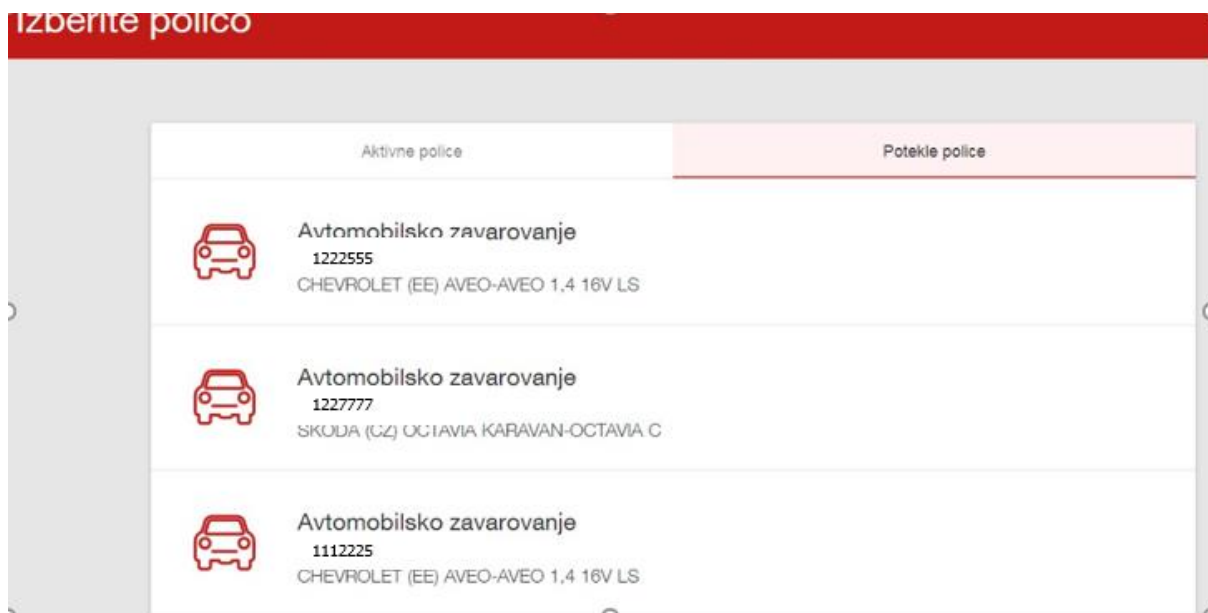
Izberite polico

Aktivne police

Potekle police

Avtomobilsko zavarovanje
1222555
CHEVROLET (EE) AVEO-AVEO 1,4 16V LS

Avtomobilsko zavarovanje
1227777
SKODA (CZ) OCTAVIA KARAVAN-OCTAVIA C

Avtomobilsko zavarovanje
1112225
CHEVROLET (EE) AVEO-AVEO 1,4 16V LS